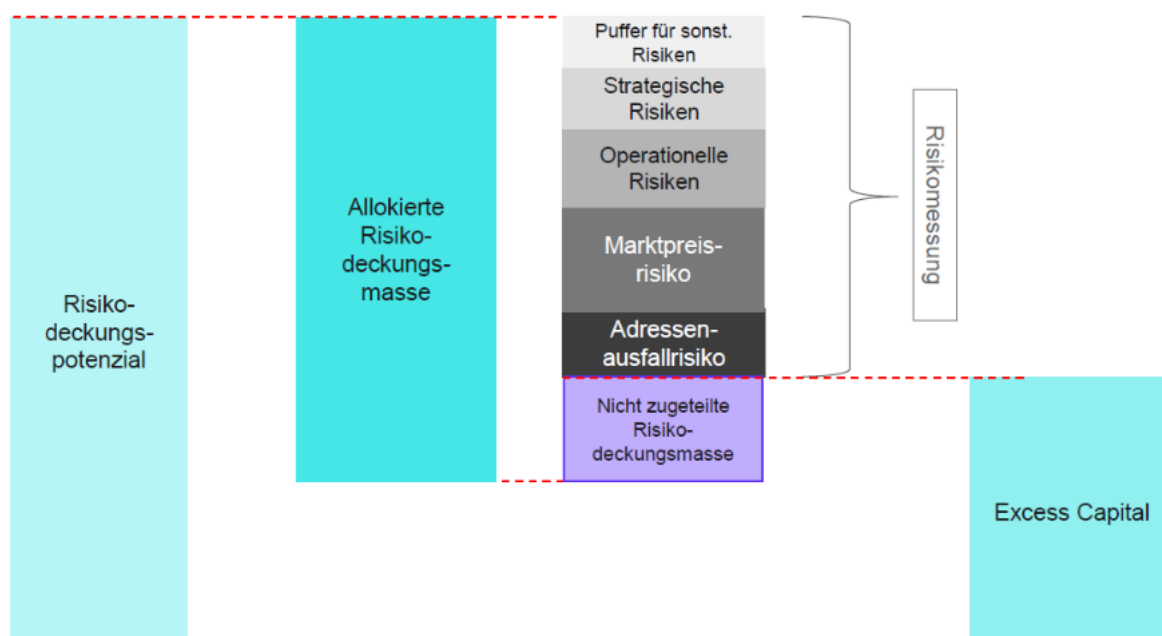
Risiko-
deckungs-
potenzial

Allokierte
Risiko-
deckungs-
masse

Puffer für sonst.
Risiken

Strategische
Risiken

Operationelle
Risiken

Marktpreis-
risiko

Adressen-
ausfallrisiko

Nicht zugeteilte
Risiko-
deckungsmasse

Risikomessung

Excess Capital